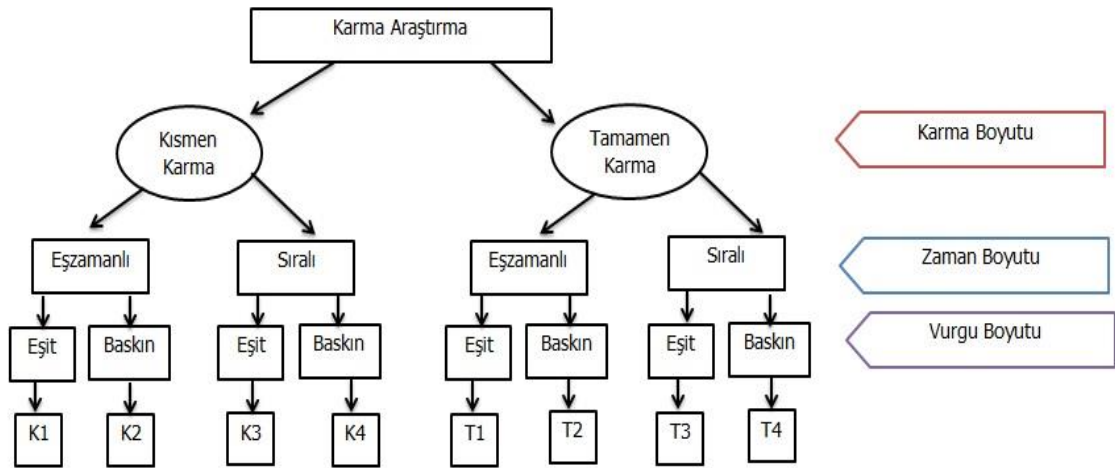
Karma Araştırma

Kısmen Karma

Tamamen Karma

Karma Boyutu

Eşzamanlı

Sıralı

Eşzamanlı

Sıralı

Zaman Boyutu

Eşit

Baskın

Eşit

Baskın

Eşit

Baskın

Eşit

Baskın

Vurgu Boyutu

K1

K2

K3

K4

T1

T2

T3

T4